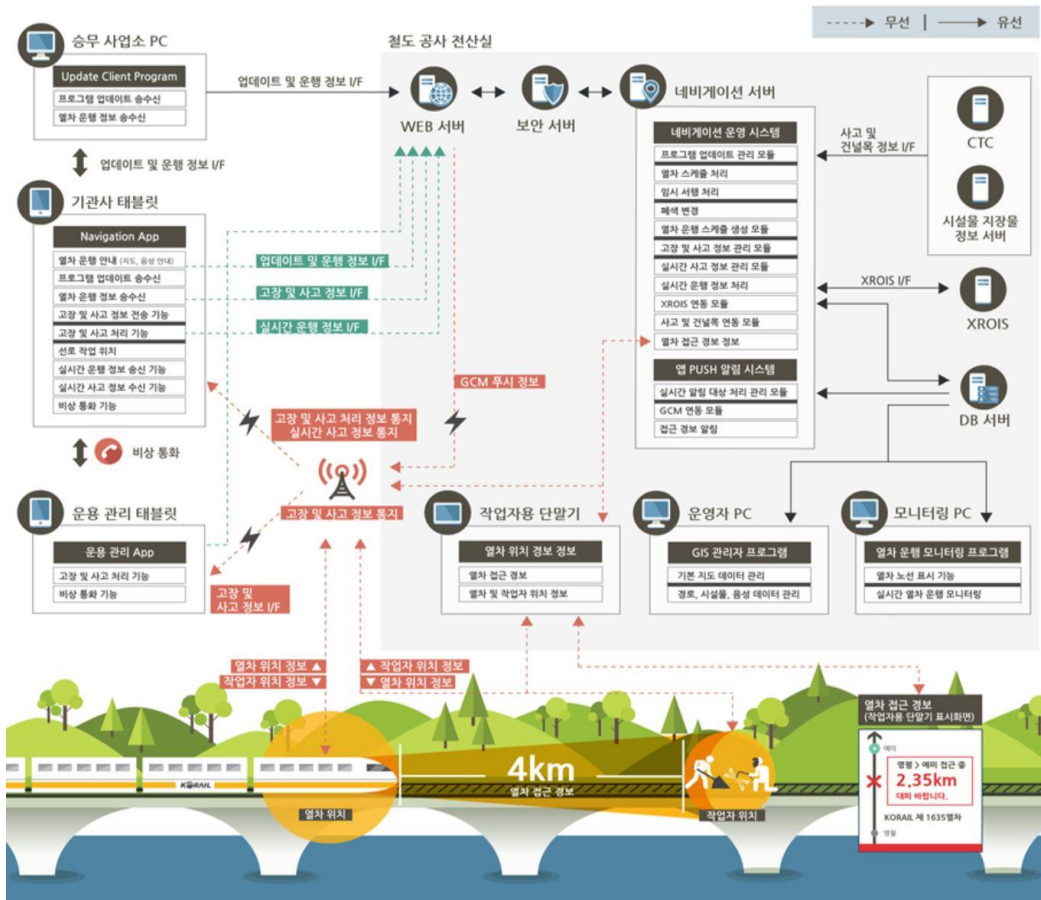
무선 | 유선

승무 사업소 PC
Update Client Program
프로그램 업데이트 송수신
열차 운행 정보 송수신

업데이트 및 운행 정보 I/F

철도 공사 전산실

WEB 서버
보안 서버
네비게이션 서버

네비게이션 운영 시스템
프로그램 업데이트 관리 모듈
열차 스케줄 처리
임시 서행 처리
폐색 변경
열차 운행 스케줄 생성 모듈
고장 및 사고 정보 관리 모듈
실시간 사고 정보 관리 모듈
실시간 열차 운행 정보 처리
XROIS 연동 모듈
사고 및 건널목 연동 모듈
열차 접근 경보 정보

앱 PUSH 알림 시스템
실시간 알림 대상 처리 관리 모듈
GCM 연동 모듈
접근 경보 알림

사고 및 건널목 정보 I/F
CTC
시설물 지장물 정보 서버
XROIS I/F
XROIS
DB 서버

업데이트 및 운행 정보 I/F

기관사 태블릿
Navigation App
열차 운행 안내 (지도, 음성 안내)
프로그램 업데이트 송수신
열차 운행 정보 송수신
고장 및 사고 정보 전송 기능
고장 및 사고 처리 기능
선로 작업 위치
실시간 운행 정보 송신 기능
실시간 사고 정보 수신 기능
비상 통화 기능

업데이트 및 운행 정보 I/F
고장 및 사고 정보 I/F
실시간 운행 정보 I/F

GCM 푸시 정보
고장 및 사고 처리 정보 통지
실시간 사고 정보 통지

비상 통화

운용 관리 태블릿
운용 관리 App
고장 및 사고 처리 기능
비상 통화 기능

고장 및 사고 정보 통지
고장 및 사고 정보 I/F

작업자용 단말기
열차 위치 경보 정보
열차 접근 경보
열차 및 작업자 위치 정보

운영자 PC
GIS 관리자 프로그램
기본 지도 데이터 관리
경로, 시설물, 음성 데이터 관리

모니터링 PC
열차 운행 모니터링 프로그램
열차 노선 표시 기능
실시간 열차 운행 모니터링

열차 위치 정보 ▲
작업자 위치 정보 ▼
▲ 작업자 위치 정보
▼ 열차 위치 정보

열차 접근 경보
(작업자용 단말기 표시화면)
예미
영월 > 예미 접근 중
2.35km
대피 바랍니다.
KORAIL 제 1635열차
영월

KORAIL
4km
열차 접근 경보
열차 위치
작업자 위치